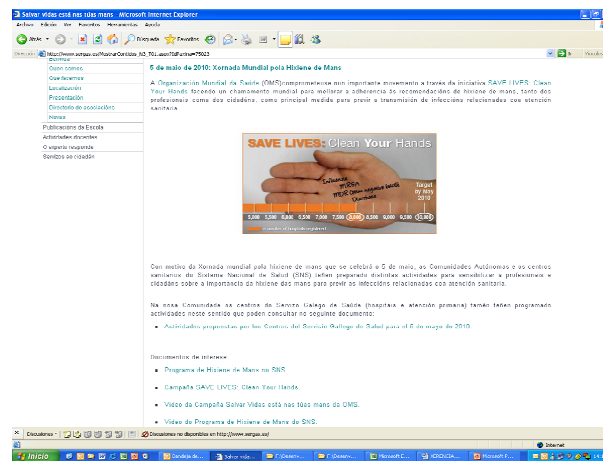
Salvar vidas está nas túas mans - Microsoft Internet Explorer

Archivo Edición Ver Favoritos Herramientas Ayuda

Atrás Búsqueda Favoritos

Dirección https://www.sergas.es/MostrarContidos_N3_T01.aspx?IdPaxina=75023

Ir

Benvida
Quen somos
Que facemos
Localización
Presentación
Directorio de asociacións
Novas
Publicacións da Escola
Actividades docentes
O experto responde
Servizos ao cidadán

5 de maio de 2010: Xornada Mundial pola Hixiene de Mans

A Organización Mundial da Saúde (OMS)comprometeuse nun importante movemento a través da iniciativa SAVE LIVES: Clean Your Hands facendo un chamamento mundial para mellorar a adherencia ás recomendacións de hixiene de mans, tanto dos profesionais como dos cidadáns, como principal medida para previr a transmisión de infeccións relacionadas coa atención sanitaria.

SAVE LIVES: Clean Your Hands

Target by May 2010

5,000 5,500 6,000 6,500 7,000 7,500 8,000 8,500 9,000 9,500 10,000

Con motivo da Xornada mundial pola hixiene de mans que se celebra o 5 de maio, as Comunidades Autónomas e os centros sanitarios do Sistema Nacional de Saúd (SNS) teñen preparado distintas actividades para sensibilizar a profesionais e cidadáns sobre a importancia da hixiene das mans para previr as infeccións relacionadas coa atención sanitaria.

Na nosa Comunidade os centros do Servizo Galego de Saúde (hospitais e atención primaria) tamén teñen programado actividades neste sentido que poden consultar no seguinte documento:

Actividades propostas polos Centros del Servizo Galego de Saúd para el 5 de maio de 2010.

Documentos de interese:

Programa de Hixiene de Mans no SNS.

Campaña SAVE LIVES: Clean Your Hands.

Video da Campaña Salvar Vidas está nas túas mans de OMS.

Video do Programa de Hixiene de Mans do SNS.

Discusiones

Discusiones no disponibles en http://www.sergas.es/

Internet

Inicio